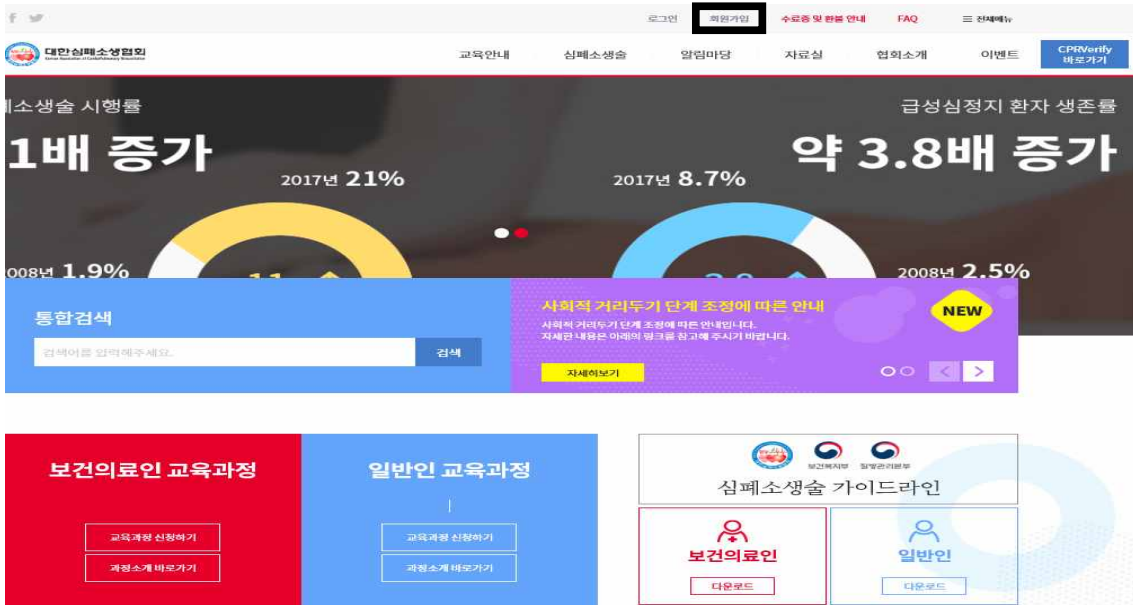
로그인 회원가입 수료증 및 환불 안내 FAQ ☰ 전체메뉴

대한심폐소생협회
Korean Association of Cardiopulmonary Resuscitation

교육안내 심폐소생술 알림마당 자료실 협회소개 이벤트 CPRVerify 바로가기

폐소생술 시행률
1배 증가
2017년 21%
008년 1.9%

급성심정지 환자 생존률
약 3.8배 증가
2017년 8.7%
2008년 2.5%

통합검색
검색어를 입력해주세요.
검색

사회적 거리두기 단계 조정에 따른 안내
NEW
사회적 거리두기 단계 조정에 따른 안내입니다.
자세한 내용은 아래의 링크를 참고해 주시기 바랍니다.
자세히보기

보건의료인 교육과정
교육과정 신청하기
과정소개 바로가기

일반인 교육과정
교육과정 신청하기
과정소개 바로가기

보건복지부 질병관리본부
심폐소생술 가이드라인
보건의료인
다운로드
일반인
다운로드